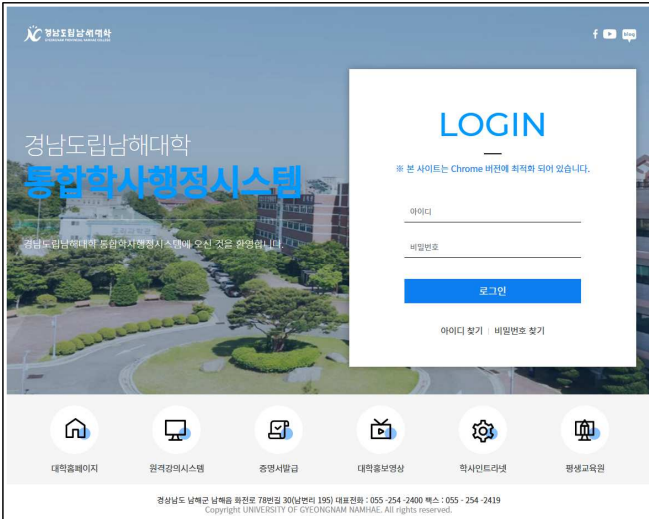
경남도립남해대학
GYEONGNAM PROVINCIAL NAMHAE COLLEGE

f Blog

경남도립남해대학
통합학사행정시스템

경남도립남해대학 통합학사행정시스템에 오신 것을 환영합니다.

LOGIN

※ 본 사이트는 Chrome 버전에 최적화 되어 있습니다.

아이디

비밀번호

로그인

아이디 찾기 | 비밀번호 찾기

대학홈페이지

원격강의시스템

증명서발급

대학홍보영상

학사인트라넷

평생교육원

경상남도 남해군 남해읍 화전로 78번길 30(남변리 195) 대표전화 : 055 -254 -2400 팩스 : 055 - 254 -2419
Copyright UNIVERSITY OF GYEONGNAM NAMHAE. All rights reserved.